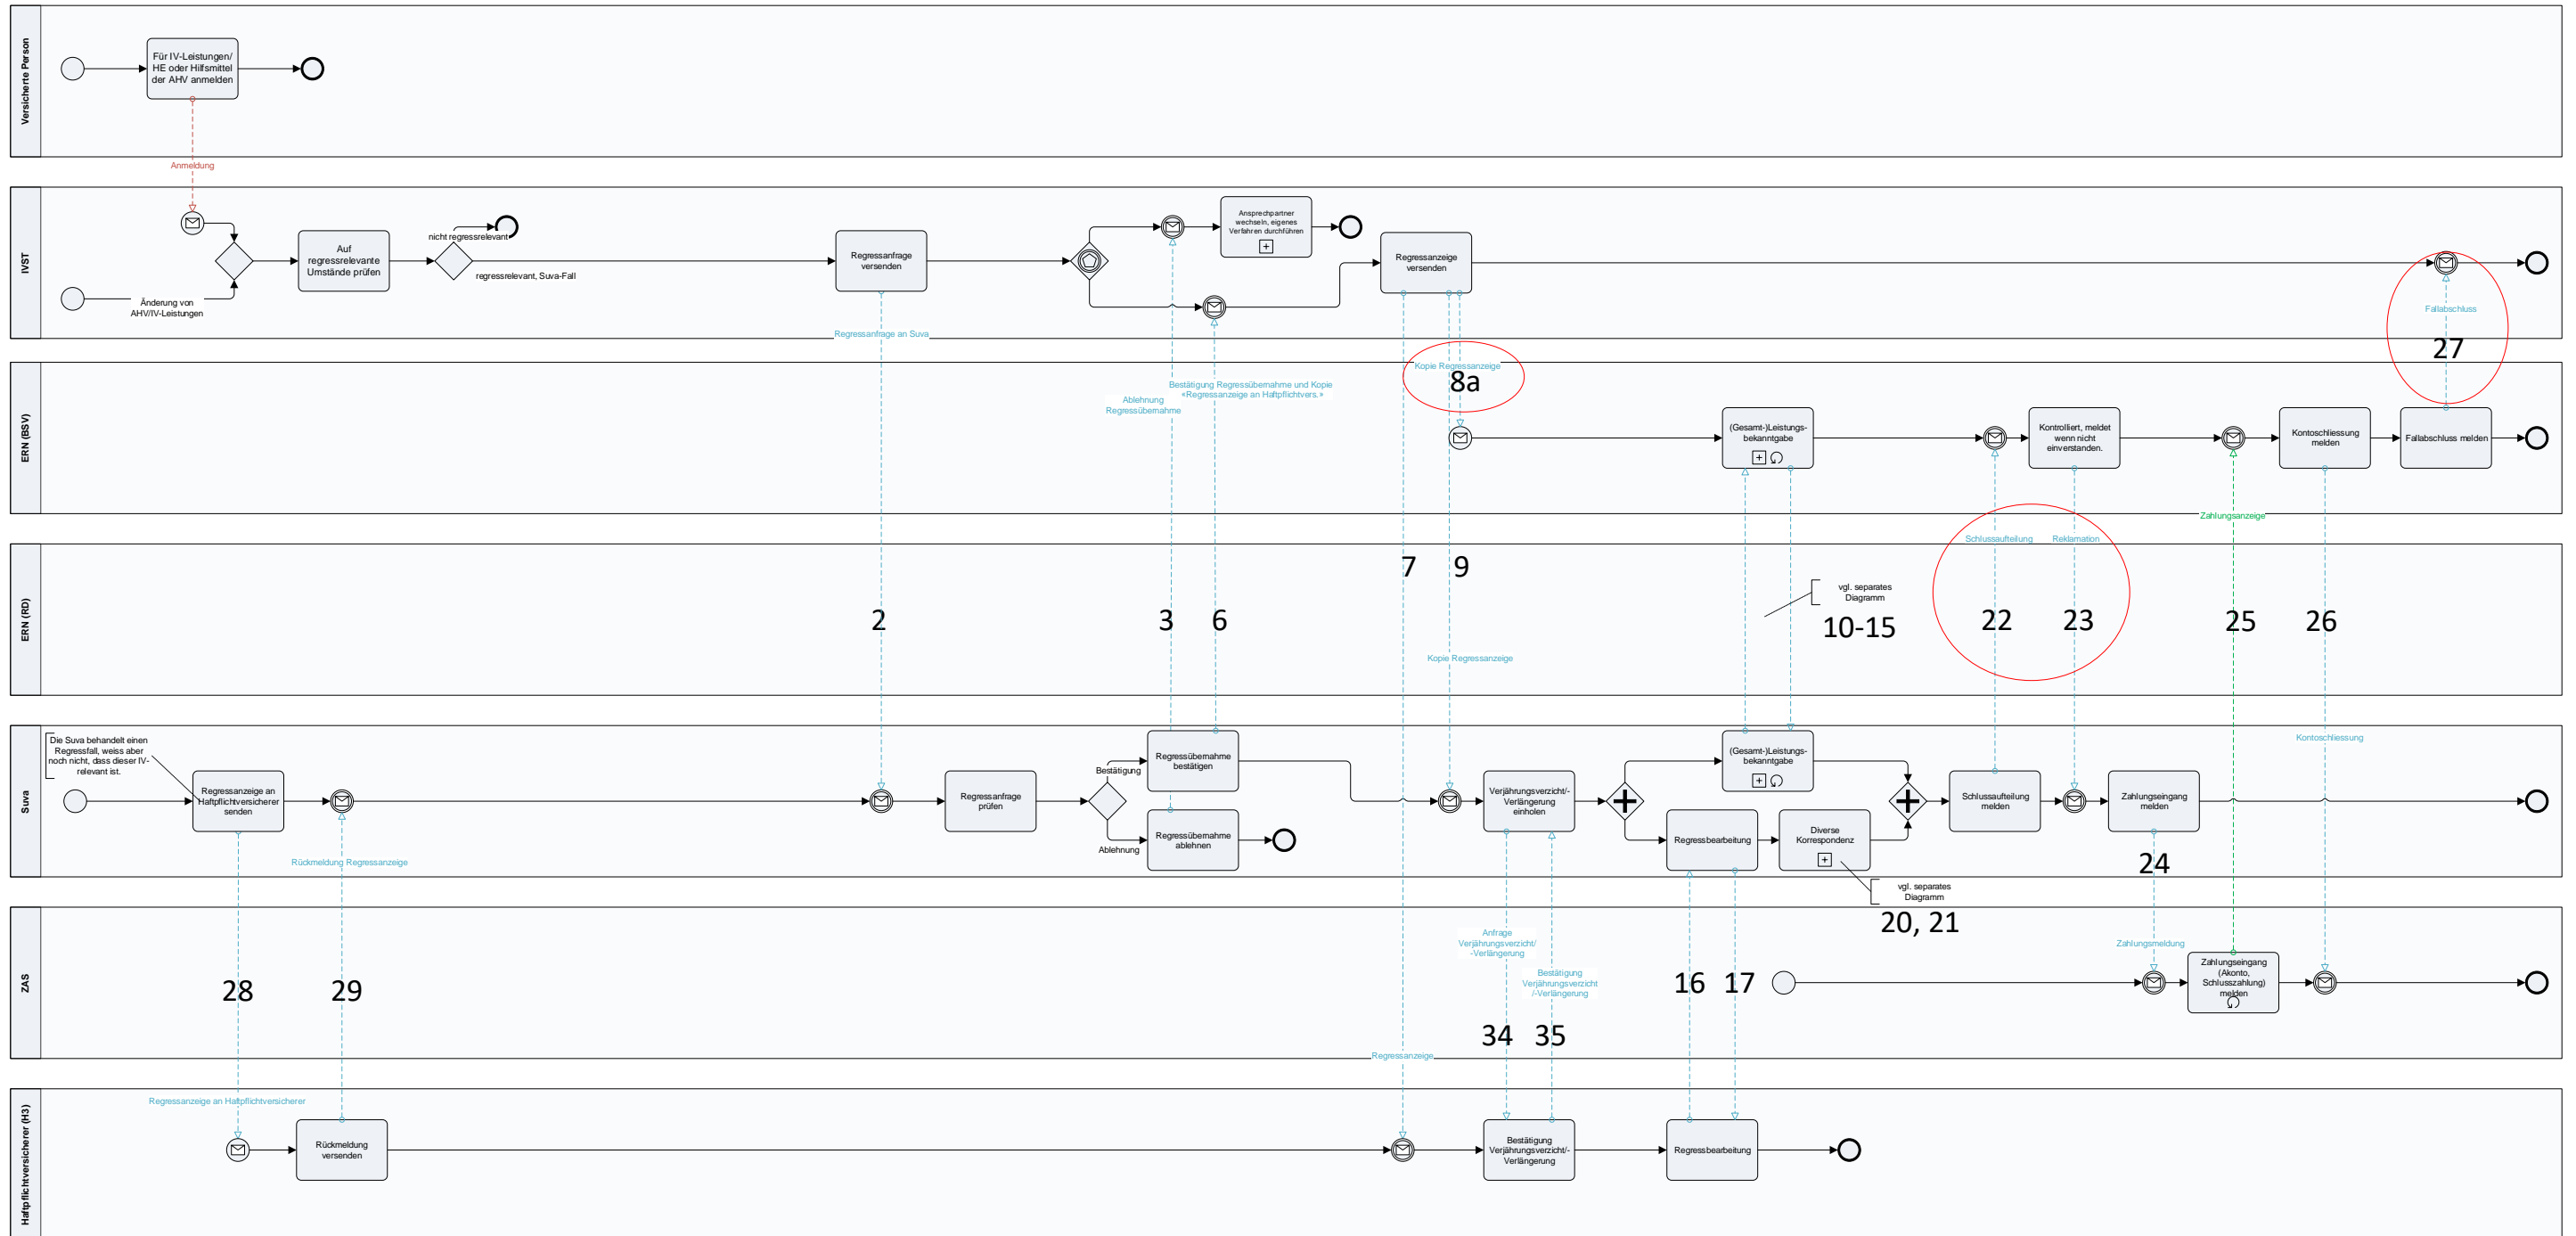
Versicherte Person

Für IV-Leistungen/ HE oder Hilfsmittel der AHV anmelden

Anmeldung

IVST

Änderung von AHV/IV-Leistungen

Auf regressrelevante Umstände prüfen

nicht regressrelevant

regressrelevant, Suva-Fall

Regressanfrage versenden

Ansprechpartner wechseln, eigenes Verfahren durchführen

Regressanzeige versenden

Regressanfrage an Suva

Fallabschluss

27

ERN (BSV)

Ablehnung Regressübernahme

Bestätigung Regressübernahme und Kopie «Regressanzeige an Haftpflichtvers.»

Kopie Regressanzeige

8a

(Gesamt-)Leistungs-bekanntgabe

Kontrolliert, meldet wenn nicht einverstanden.

Kontoschliessung melden

Fallabschluss melden

Zahlungsanzeige

ERN (RD)

Schlussaufteilung

Reklamation

7

9

vgl. separates Diagramm

10-15

2

3

6

22

23

25

26

Kopie Regressanzeige

Suva

Die Suva behandelt einen Regressfall, weiss aber noch nicht, dass dieser IV-relevant ist.

Regressanzeige an Haftpflichtversicherer senden

Regressanfrage prüfen

Bestätigung

Ablehnung

Regressübernahme bestätigen

Regressübernahme ablehnen

Verjährungsverzicht/-Verlängerung einholen

(Gesamt-)Leistungs-bekanntgabe

Regressbearbeitung

Diverse Korrespondenz

Schlussaufteilung melden

Zahlungseingang melden

Kontoschliessung

Rückmeldung Regressanzeige

vgl. separates Diagramm

20, 21

24

ZAS

28

29

Anfrage Verjährungsverzicht/ -Verlängerung

Bestätigung Verjährungsverzicht /-Verlängerung

16

17

Zahlungsmeldung

Zahlungseingang (Akonto, Schlusszahlung) melden

34

35

Regressanzeige

Haftpflichtversicherer (H3)

Regressanzeige an Haftpflichtversicherer

Rückmeldung versenden

Bestätigung Verjährungsverzicht/-Verlängerung

Regressbearbeitung